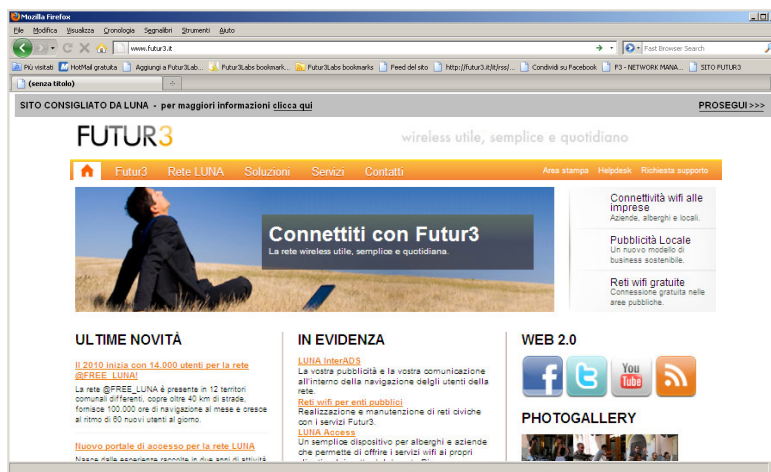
Mozilla Firefox

File Modifica Visualizza Cronologia Segnalibri Strumenti Aiuto

www.futur3.it

Fast Browser Search

Più visitati | HotMail gratuita | Aggiungi a Futur3Lab... | Futur3Labs bookmark... | Futur3Labs bookmarks | Feed del sito | http://futur3.it/it/rss/... | Condividi su Facebook | F3 - NETWORK MANA... | SITO FUTUR3

(senza titolo)

SITO CONSIGLIATO DA LUNA - per maggiori informazioni clicca qui

PROSEGUI >>>

FUTUR3

wireless utile, semplice e quotidiano

Futur3 Rete LUNA Soluzioni Servizi Contatti

Area stampa Helpdesk Richiesta supporto

Connettiti con Futur3

La rete wireless utile, semplice e quotidiana.

Connettività wifi alle imprese
Aziende, alberghi e locali.

Pubblicità Locale
Un nuovo modello di business sostenibile.

Reti wifi gratuite
Connessione gratuita nelle aree pubbliche.

ULTIME NOVITÀ

Il 2010 inizia con 14.000 utenti per la rete @FREE_LUNA!

La rete @FREE_LUNA è presente in 12 territori comunali differenti, copre oltre 40 km di strade, fornisce 100.000 ore di navigazione al mese e cresce al ritmo di 60 nuovi utenti al giorno.

Nuovo portale di accesso per la rete LUNA

Nasce dalle esperienze raccolte in due anni di attività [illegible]

IN EVIDENZA

LUNA InterADS
La vostra pubblicità e la vostra comunicazione all'interno della navigazione delgli utenti della rete.

Reti wifi per enti pubblici
Realizzazione e manutenzione di reti civiche con i servizi Futur3.

LUNA Access
Un semplice dispositivo per alberghi e aziende che permette di offrire i servizi wifi ai propri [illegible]

WEB 2.0

You Tube

PHOTOGALLERY